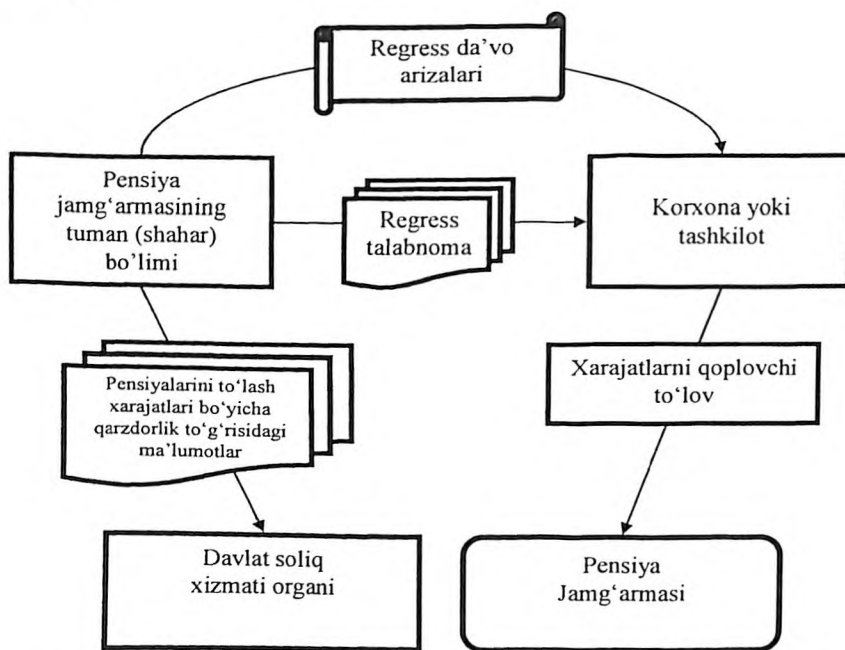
Regress da'vo arizalari

Pensiya jamg'armasining tuman (shahar) bo'limi

Regress talabnoma

Korxona yoki tashkilot

Pensiyalarini to'lash xarajatlari bo'yicha qarzdorlik to'g'risidagi ma'lumotlar

Xarajatlarni qoplovchi to'lov

Davlat soliq xizmati organi

Pensiya Jamg'armasi